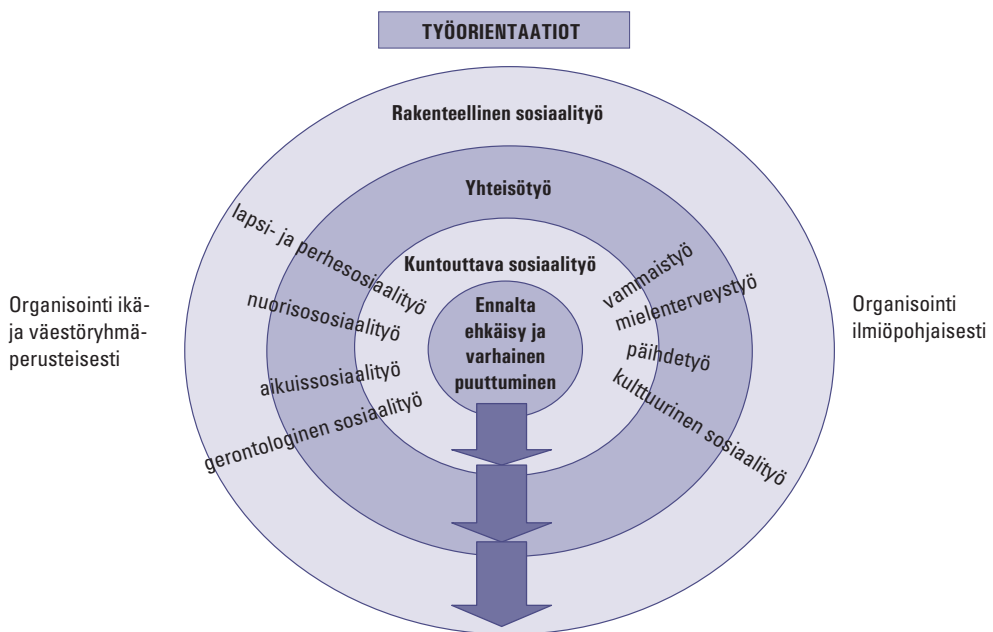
TYÖORIENTAATIOT

Rakenteellinen sosiaalityö

Yhteisötyö

Kuntouttava sosiaalityö

Ennalta ehkäisy ja varhainen puuttuminen

Organisointi ikä- ja väestöryhmäperusteisesti

lapsi- ja perhesosiaalityö

nuorisososiaalityö

aikuissosiaalityö

gerontologinen sosiaalityö

Organisointi ilmiöpohjaisesti

vammaistyö

mielenterveystyö

päihdetyö

kulttuurinen sosiaalityö